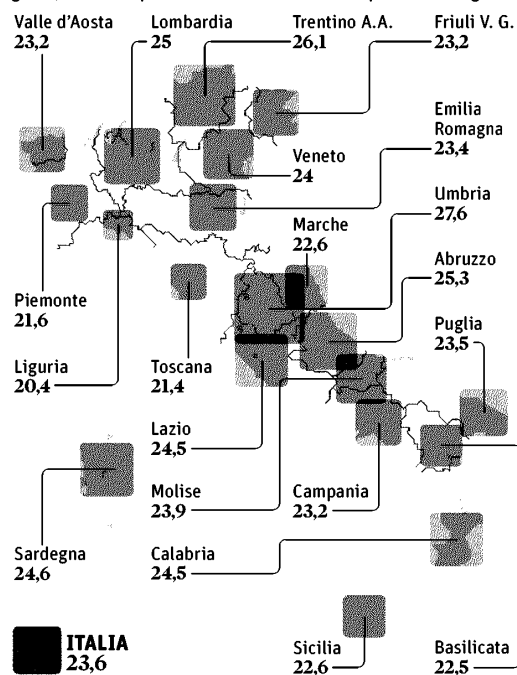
Valle d'Aosta
23,2

Lombardia
25

Trentino A.A.
26,1

Friuli V. G.
23,2

Emilia Romagna
23,4

Veneto
24

Umbria
27,6

Marche
22,6

Abruzzo
25,3

Piemonte
21,6

Puglia
23,5

Liguria
20,4

Toscana
21,4

Lazio
24,5

Molise
23,9

Campania
23,2

Sardegna
24,6

Calabria
24,5

ITALIA
23,6

Sicilia
22,6

Basilicata
22,5